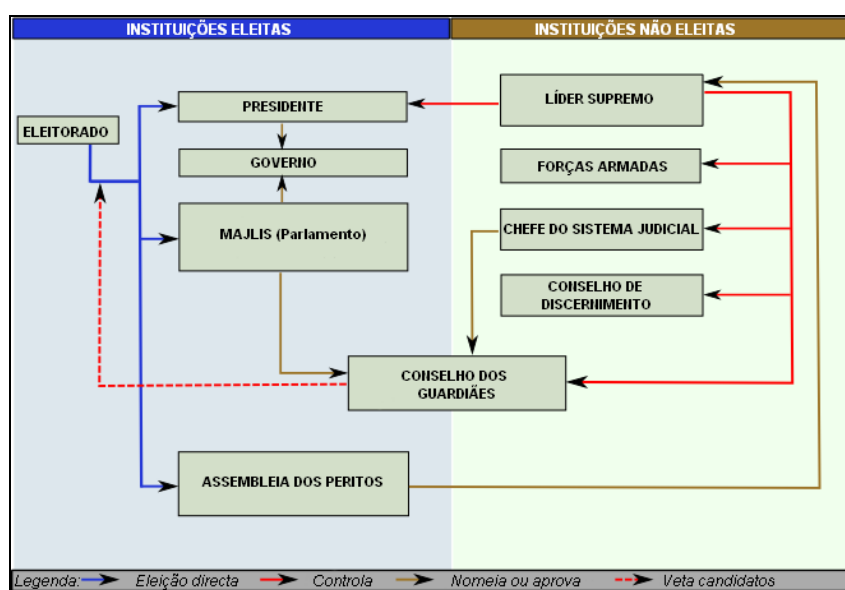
INSTITUIÇÕES ELEITAS

INSTITUIÇÕES NÃO ELEITAS

ELEITORADO

PRESIDENTE

GOVERNO

MAJLIS (Parlamento)

LÍDER SUPREMO

FORÇAS ARMADAS

CHEFE DO SISTEMA JUDICIAL

CONSELHO DE DISCERNIMENTO

CONSELHO DOS GUARDIÃES

ASSEMBLEIA DOS PERITOS

Legenda: Eleição directa Controla Nomeia ou aprova Veta candidatos